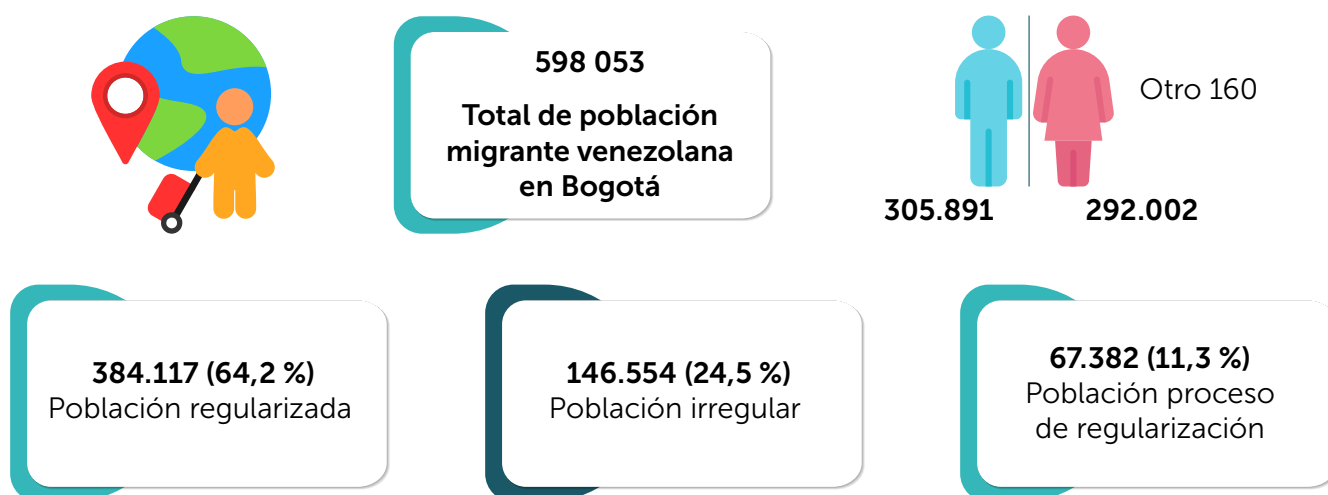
598 053

Total de población migrante venezolana en Bogotá

Otro 160

305.891

292.002

384.117 (64,2 %)
Población regularizada

146.554 (24,5 %)
Población irregular

67.382 (11,3 %)
Población proceso de regularización